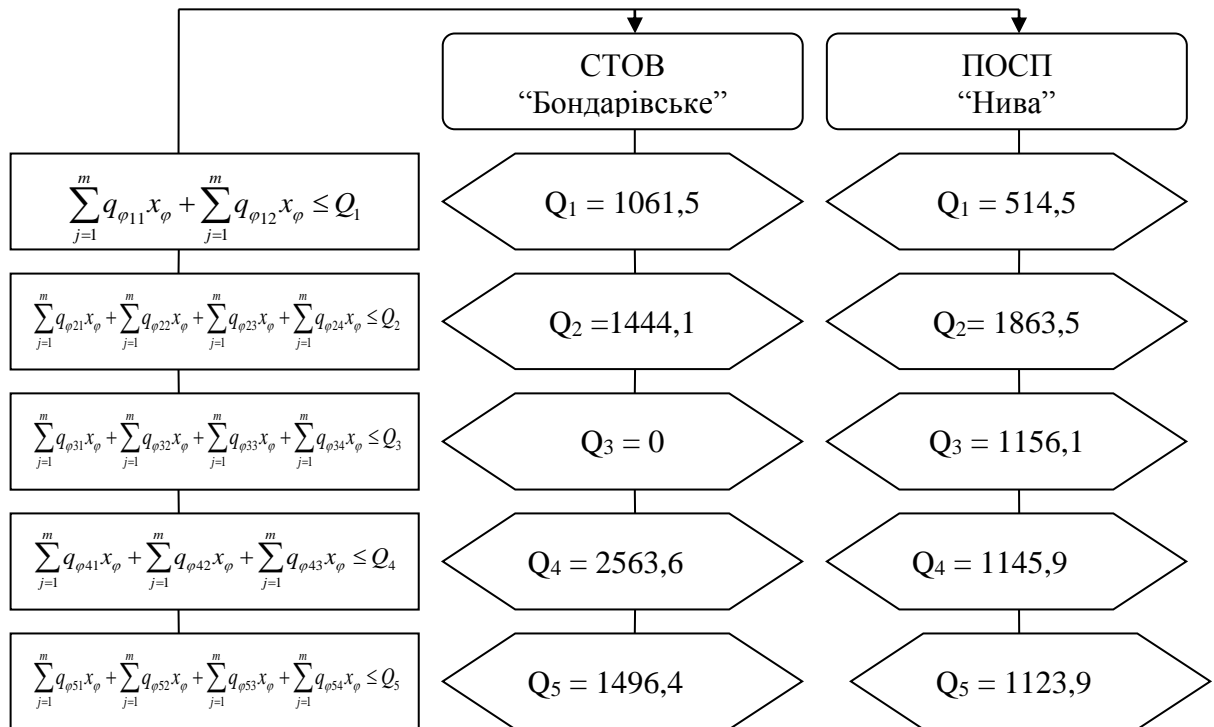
СТОВ “Бондарівське”

ПОСП “Нива”

$\sum_{j=1}^{m} q_{\varphi 11} x_{\varphi} + \sum_{j=1}^{m} q_{\varphi 12} x_{\varphi} \le Q_1$

$Q_1 = 1061,5$

$Q_1 = 514,5$

$\sum_{j=1}^{m} q_{\varphi 21} x_{\varphi} + \sum_{j=1}^{m} q_{\varphi 22} x_{\varphi} + \sum_{j=1}^{m} q_{\varphi 23} x_{\varphi} + \sum_{j=1}^{m} q_{\varphi 24} x_{\varphi} \le Q_2$

$Q_2 =1444,1$

$Q_2= 1863,5$

$\sum_{j=1}^{m} q_{\varphi 31} x_{\varphi} + \sum_{j=1}^{m} q_{\varphi 32} x_{\varphi} + \sum_{j=1}^{m} q_{\varphi 33} x_{\varphi} + \sum_{j=1}^{m} q_{\varphi 34} x_{\varphi} \le Q_3$

$Q_3 = 0$

$Q_3 = 1156,1$

$\sum_{j=1}^{m} q_{\varphi 41} x_{\varphi} + \sum_{j=1}^{m} q_{\varphi 42} x_{\varphi} + \sum_{j=1}^{m} q_{\varphi 43} x_{\varphi} \le Q_4$

$Q_4 = 2563,6$

$Q_4 = 1145,9$

$\sum_{j=1}^{m} q_{\varphi 51} x_{\varphi} + \sum_{j=1}^{m} q_{\varphi 52} x_{\varphi} + \sum_{j=1}^{m} q_{\varphi 53} x_{\varphi} + \sum_{j=1}^{m} q_{\varphi 54} x_{\varphi} \le Q_5$

$Q_5 = 1496,4$

$Q_5 = 1123,9$